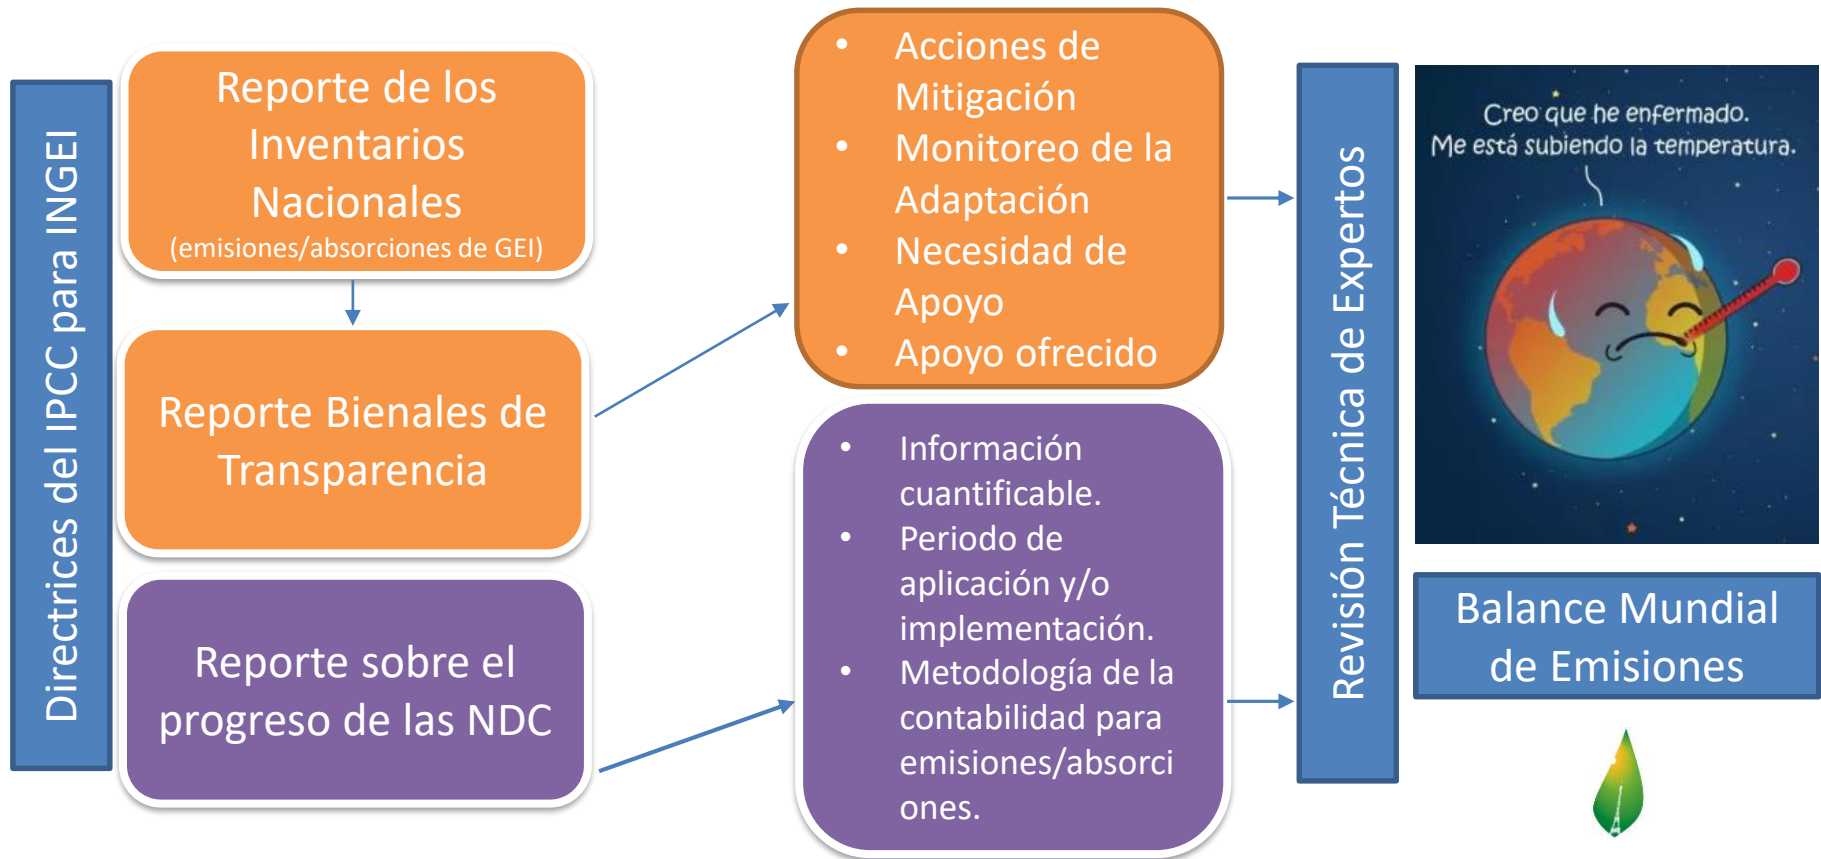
Directrices del IPCC para INGEI

Reporte de los Inventarios Nacionales
(emisiones/absorciones de GEI)

Reporte Bienales de Transparencia

Reporte sobre el progreso de las NDC

- Acciones de Mitigación
- Monitoreo de la Adaptación
- Necesidad de Apoyo
- Apoyo ofrecido

- Información cuantificable.
- Periodo de aplicación y/o implementación.
- Metodología de la contabilidad para emisiones/absorciones.

Revisión Técnica de Expertos

Creo que he enfermado. Me está subiendo la temperatura.

Balance Mundial de Emisiones